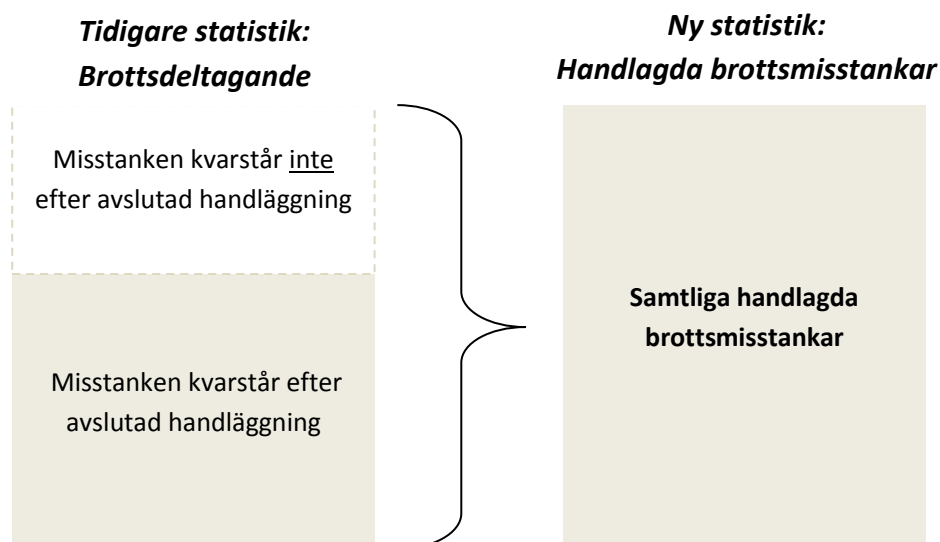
Tidigare statistik: Brottsdeltagande

Misstanken kvarstår inte efter avslutad handläggning

Misstanken kvarstår efter avslutad handläggning

Ny statistik: Handlagda brottsmisstankar

Samtliga handlagda brottsmisstankar